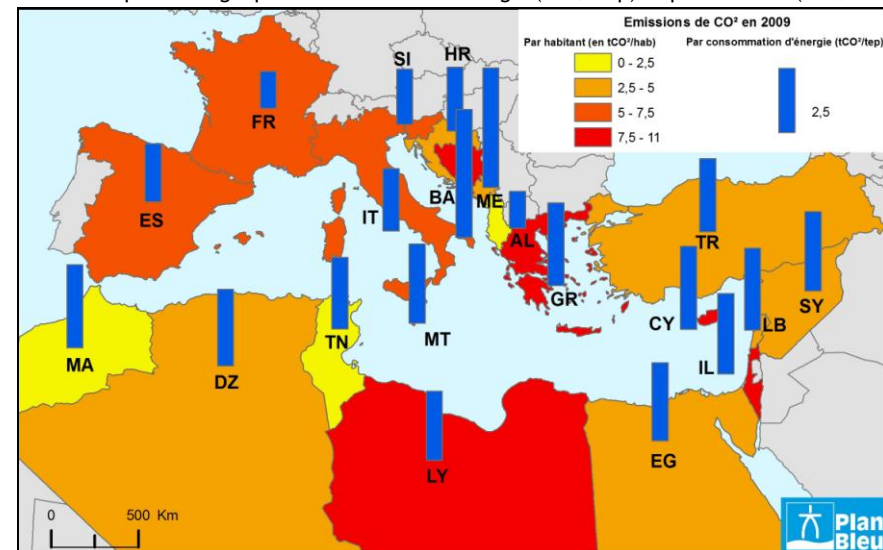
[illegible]

Emissions de CO² en 2009

Par habitant (en tCO²/hab)

0 - 2,5
2,5 - 5
5 - 7,5
7,5 - 11

Par consommation d'énergie (tCO²/tep)

2,5

FR
SI
HR
BA
ME
AL
ES
IT
TR
SY
GR
CY
LB
IL
MT
TN
MA
DZ
LY
EG

0
500 Km

Plan
Bleu